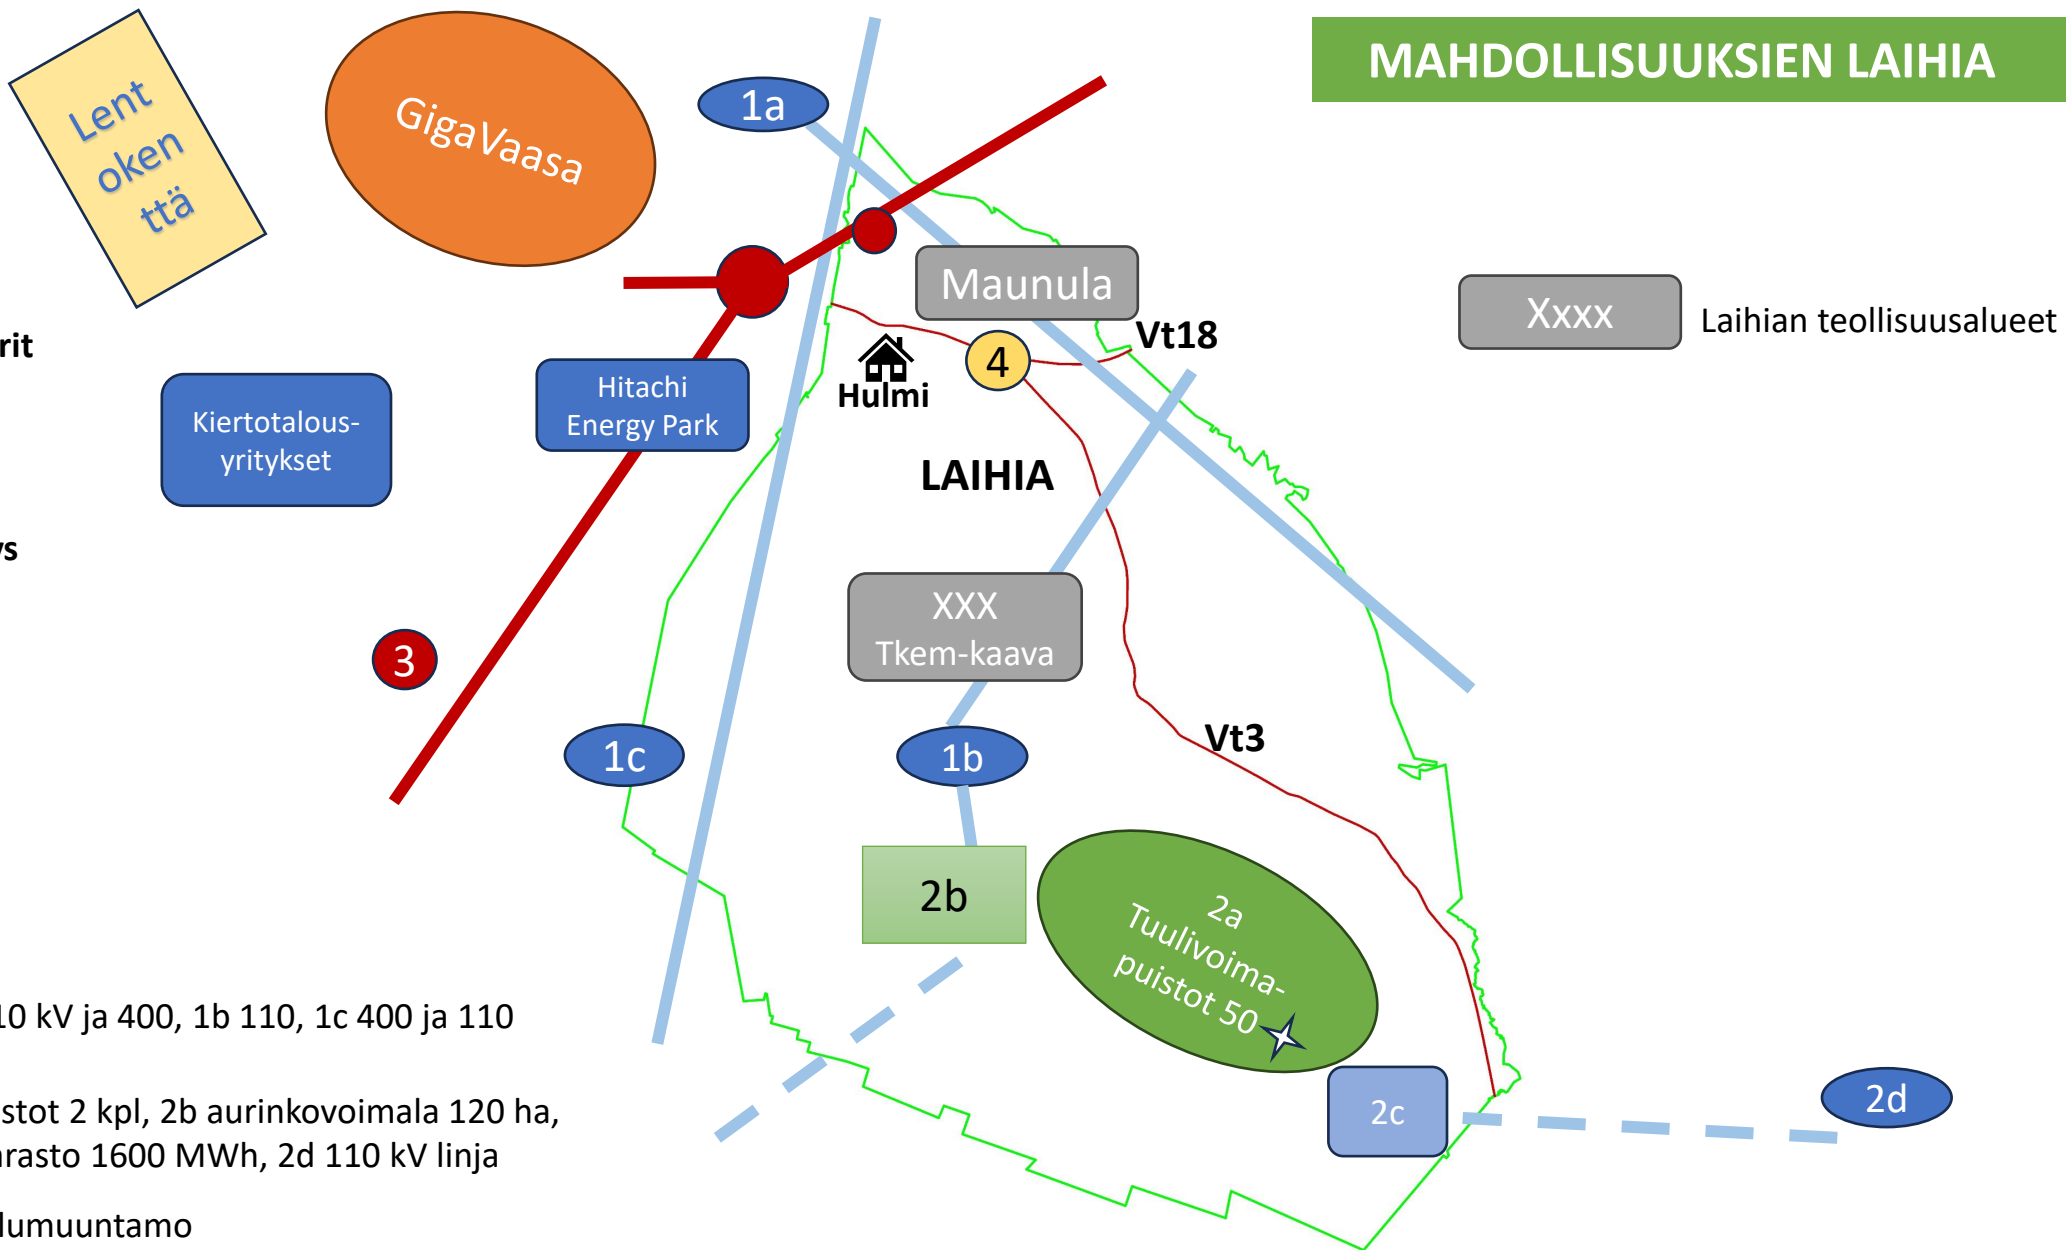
MAHDOLLISUUKSIEN LAIHIA

Lent oken ttä

GigaVaasa

1a

Maunula

Xxxx

Laihian teollisuusalueet

rit

Vt18

4

Hulmi

Hitachi Energy Park

Kiertotalous-yritykset

LAIHIA

ys

XXX Tkem-kaava

3

1c

1b

Vt3

2b

2a Tuulivoima-puistot 50

10 kV ja 400, 1b 110, 1c 400 ja 110

stot 2 kpl, 2b aurinkovoimala 120 ha, rasto 1600 MWh, 2d 110 kV linja

2c

2d

lumuuntamo